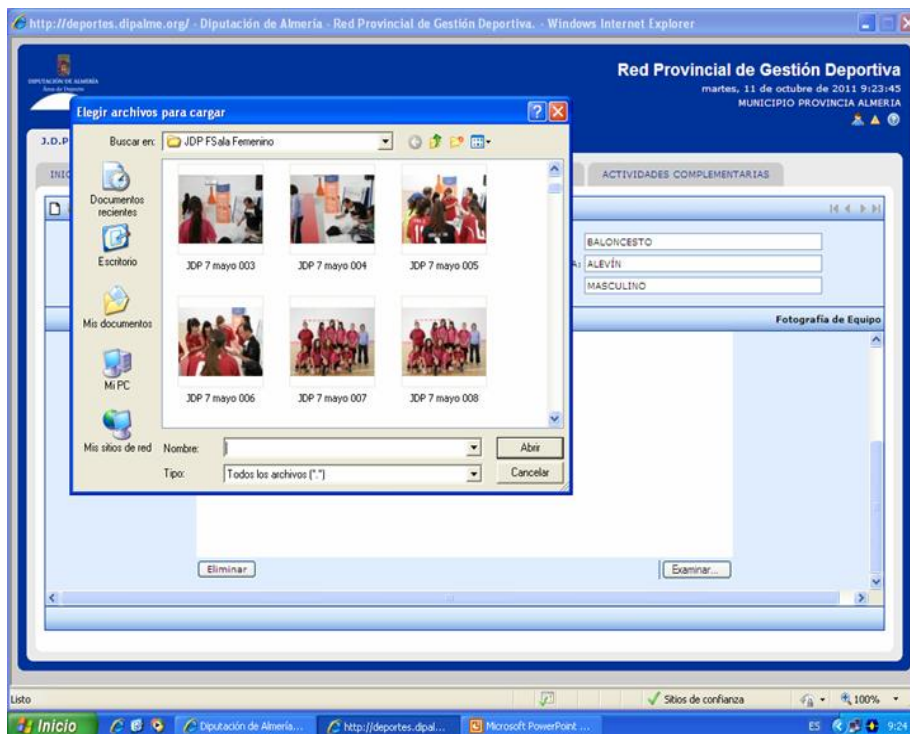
http://deportes.dipalme.org/ - Diputación de Almería - Red Provincial de Gestión Deportiva. - Windows Internet Explorer

DIPUTACIÓN DE ALMERÍA
Área de Deportes

Red Provincial de Gestión Deportiva
martes, 11 de octubre de 2011 9:23:45
MUNICIPIO PROVINCIA ALMERIA

J.D.P

INIC

ACTIVIDADES COMPLEMENTARIAS

BALONCESTO
ALEVÍN
MASCULINO

Fotografía de Equipo

Eliminar

Examinar...

Elegir archivos para cargar

Buscar en: JDP FSala Femenino

Documentos recientes

Escritorio

Mis documentos

Mi PC

Mis sitios de red

JDP 7 mayo 003
JDP 7 mayo 004
JDP 7 mayo 005
JDP 7 mayo 006
JDP 7 mayo 007
JDP 7 mayo 008

Nombre:
Abrir
Tipo: Todos los archivos (*.*)
Cancelar

Listo
Sitios de confianza
100%

Inicio
Diputación de Almería...
http://deportes.dipal...
Microsoft PowerPoint ...
ES
9:24